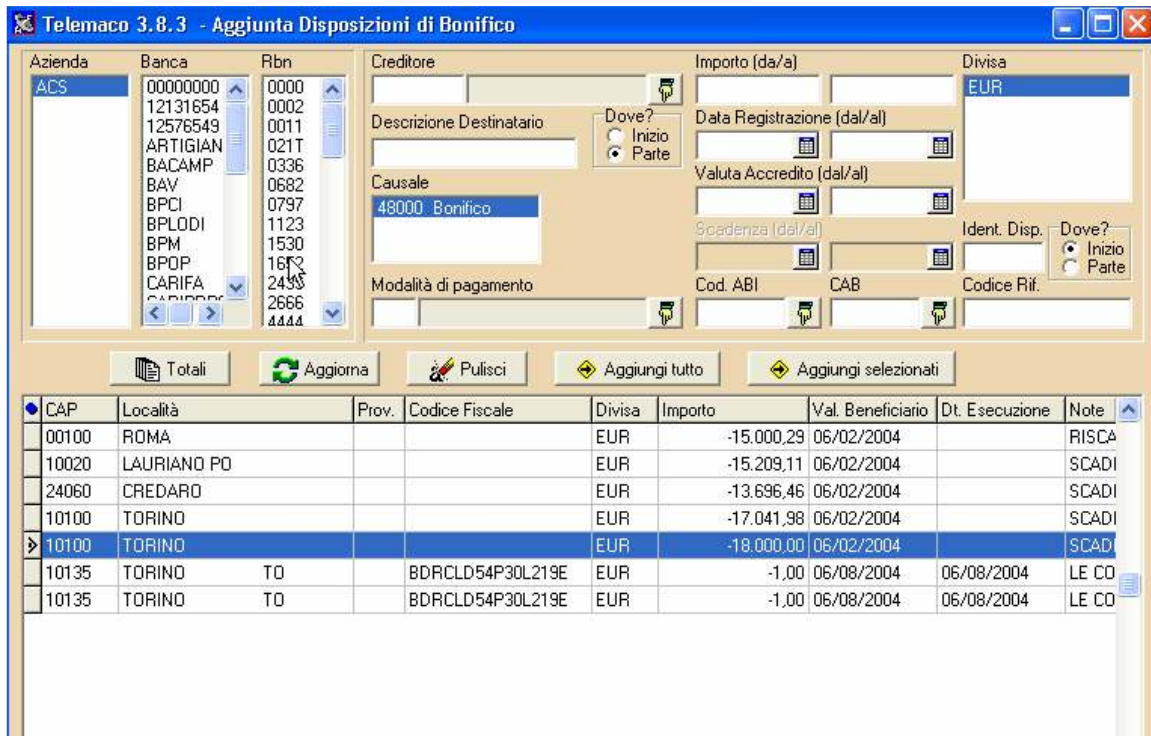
Telemaco 3.8.3 - Aggiunta Disposizioni di Bonifico

Azienda
ACS

Banca
00000000
12131654
12576549
ARTIGIAN
BACAMP
BAV
BPCI
BPLODI
BPM
BPOP
CARIFA
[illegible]

Rbn
0000
0002
0011
021T
0336
0682
0797
1123
1530
16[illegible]
2433
2666
4444

Creditore

Descrizione Destinatario

Dove?
Inizio
Parte

Causale
48000 Bonifico

Modalità di pagamento

Importo (da/a)

Data Registrazione (dal/al)

Valuta Accredito (dal/al)

Scadenza (dal/al)

Cod. ABI

CAB

Divisa
EUR

Ident. Disp.

Dove?
Inizio
Parte

Codice Rif.

Totali
Aggiorna
Pulisci
Aggiungi tutto
Aggiungi selezionati

| CAP | Località | | Prov. | Codice Fiscale | Divisa | Importo | Val. Beneficiario | Dt. Esecuzione | Note |
|---|---|---|---|---|---|---|---|---|---|
| 00100 | ROMA | | | | EUR | -15.000,29 | 06/02/2004 | | RISCA |
| 10020 | LAURIANO PO | | | | EUR | -15.209,11 | 06/02/2004 | | SCADI |
| 24060 | CREDARO | | | | EUR | -13.696,46 | 06/02/2004 | | SCADI |
| 10100 | TORINO | | | | EUR | -17.041,98 | 06/02/2004 | | SCADI |
| 10100 | TORINO | | | | EUR | -18.000,00 | 06/02/2004 | | SCADI |
| 10135 | TORINO | TO | | BDRCLD54P30L219E | EUR | -1,00 | 06/08/2004 | 06/08/2004 | LE CO |
| 10135 | TORINO | TO | | BDRCLD54P30L219E | EUR | -1,00 | 06/08/2004 | 06/08/2004 | LE CO |